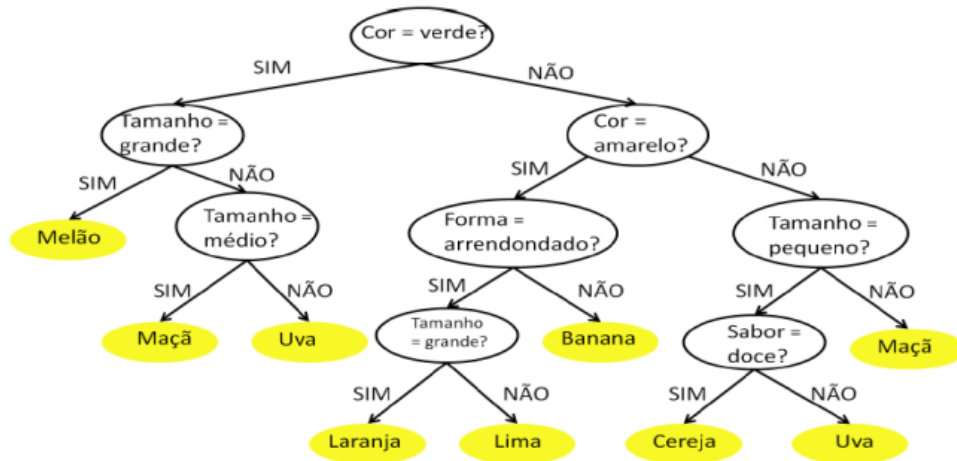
Cor = verde?

SIM

NÃO

Tamanho = grande?

SIM

NÃO

Melão

Tamanho = médio?

SIM

NÃO

Maçã

Uva

Cor = amarelo?

SIM

NÃO

Forma = arrendondado?

SIM

NÃO

Tamanho = grande?

SIM

NÃO

Laranja

Lima

Banana

Tamanho = pequeno?

SIM

NÃO

Sabor = doce?

SIM

NÃO

Cereja

Uva

Maçã